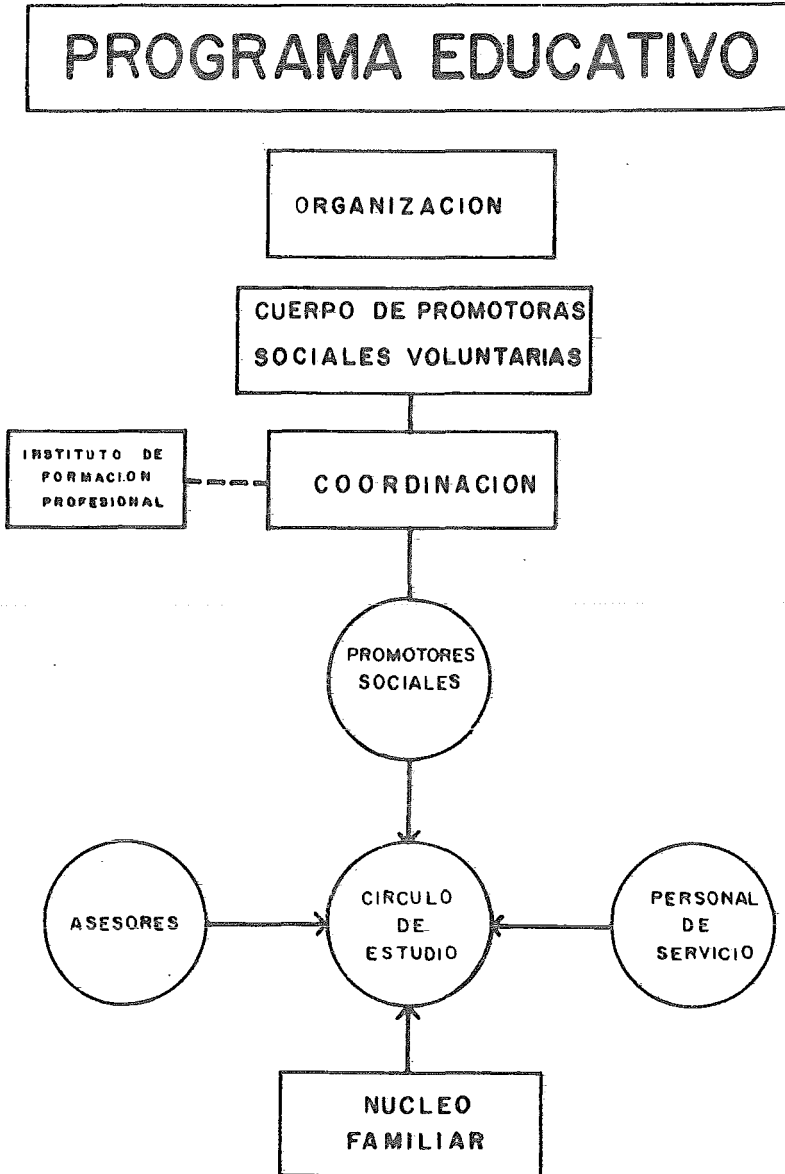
PROGRAMA EDUCATIVO

ORGANIZACION

CUERPO DE PROMOTORAS SOCIALES VOLUNTARIAS

INSTITUTO DE FORMACION PROFESIONAL

COORDINACION

PROMOTORES SOCIALES

ASESORES

CIRCULO DE ESTUDIO

PERSONAL DE SERVICIO

NUCLEO FAMILIAR